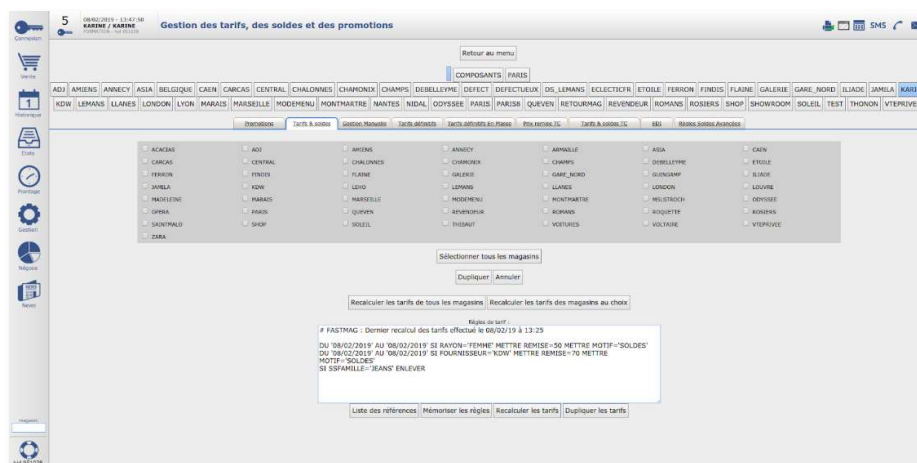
Connexion

5
08/02/2019 - 13:47:50
KARINE / KARINE
FORMATION

Gestion des tarifs, des soldes et des promotions

SMS

Vente

Historique

Etats

Pointage

Gestion

Négoce

News

Retour au menu

COMPOSANTS PARIS

ADJ AMIENS ANNECY ASIA BELGIQUE CAEN CARCAS CENTRAL CHALONNES CHAMONIX CHAMPS DEBELLEYME DEFECT DEFECTUEUX DS_LEMANS ECLECTICFR ETOILE FERRON FINDIS FLAINE GALERIE GARE_NORD ILIADE JAMILA KAR
KDW LEMANS LLANES LONDON LYON MARAIS MARSEILLE MODEMENU MONTMARTRE NANTES NIDAL ODYSSEE PARIS PARISB QUEVEN RETOURMAG REVENDEUR ROMANS ROSIERS SHOP SHOWROOM SOLEIL TEST THONON VTEPRIVE

Promotions | Tarifs & soldes | Gestion Manuelle | Tarifs détaillés | Tarifs détaillés En Masse | Prix remise TC | Tarifs & soldes TC | EDI | Règles Soldes Avancées

ACACIAS ADJ AMIENS ANNECY ARMAILLE ASIA CAEN
CARCAS CENTRAL CHALONNES CHAMONIX CHAMPS DEBELLEYME ETOILE
FERRON FINDIS FLAINE GALERIE GARE_NORD GUINGAMP ILIADE
JAMILA KDW LEHO LEMANS LLANES LONDON LOUVRE
MADELEINE MARAIS MARSEILLE MODEMENU MONTMARTRE MSLSTROCH ODYSSEE
OPERA PARIS QUEVEN REVENDEUR ROMANS ROQUETTE ROSIERS
SAINTMALO SHOP SOLEIL THIBAUT VOITURES VOLTAIRE VTEPRIVEE
ZARA

Sélectionner tous les magasins

Dupliquer Annuler

Recalculer les tarifs de tous les magasins | Recalculer les tarifs des magasins au choix

Règles de tarif :
# FASTMAG : Dernier recalcul des tarifs effectué le 08/02/19 à 13:25

DU '08/02/2019' AU '08/02/2019' SI RAYON='FEMME' METTRE REMISE=50 METTRE MOTIF='SOLDES'
DU '08/02/2019' AU '08/02/2019' SI FOURNISSEUR='KDW' METTRE REMISE=70 METTRE MOTIF='SOLDES'
SI SSFAMILLE='JEANS' ENLEVER

Liste des références | Mémoriser les règles | Recalculer les tarifs | Dupliquer les tarifs

magasin